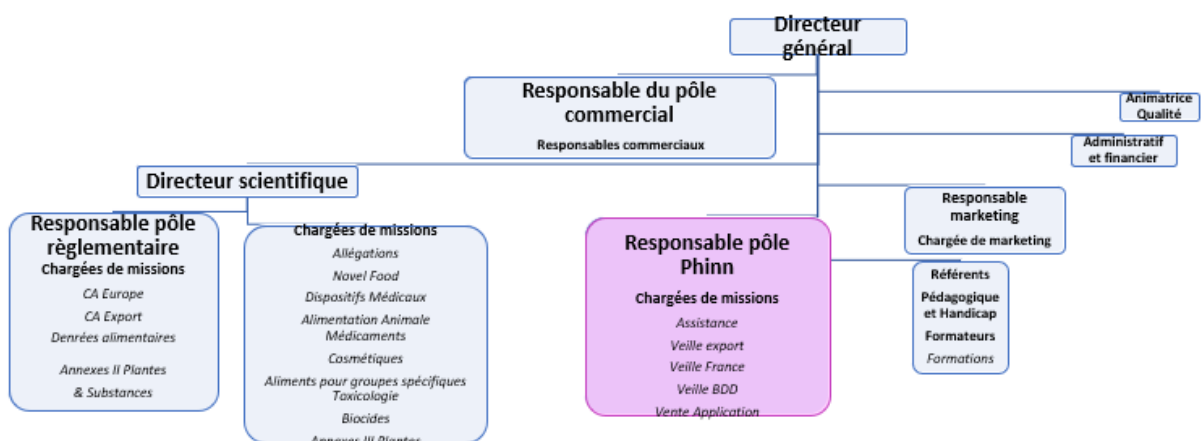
Directeur général

Responsable du pôle commercial

Responsables commerciaux

Animatrice Qualité

Administratif et financier

Directeur scientifique

Responsable pôle règlementaire

Chargées de missions

CA Europe

CA Export

Denrées alimentaires

Annexes II Plantes & Substances

Chargées de missions

Allégations

Novel Food

Dispositifs Médicaux

Alimentation Animale Médicaments

Cosmétiques

Aliments pour groupes spécifiques Toxicologie

Biocides

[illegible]

Responsable pôle Phinn

Chargées de missions

Assistance

Veille export

Veille France

Veille BDD

Vente Application

Responsable marketing

Chargée de marketing

Référents

Pédagogique et Handicap

Formateurs

Formations